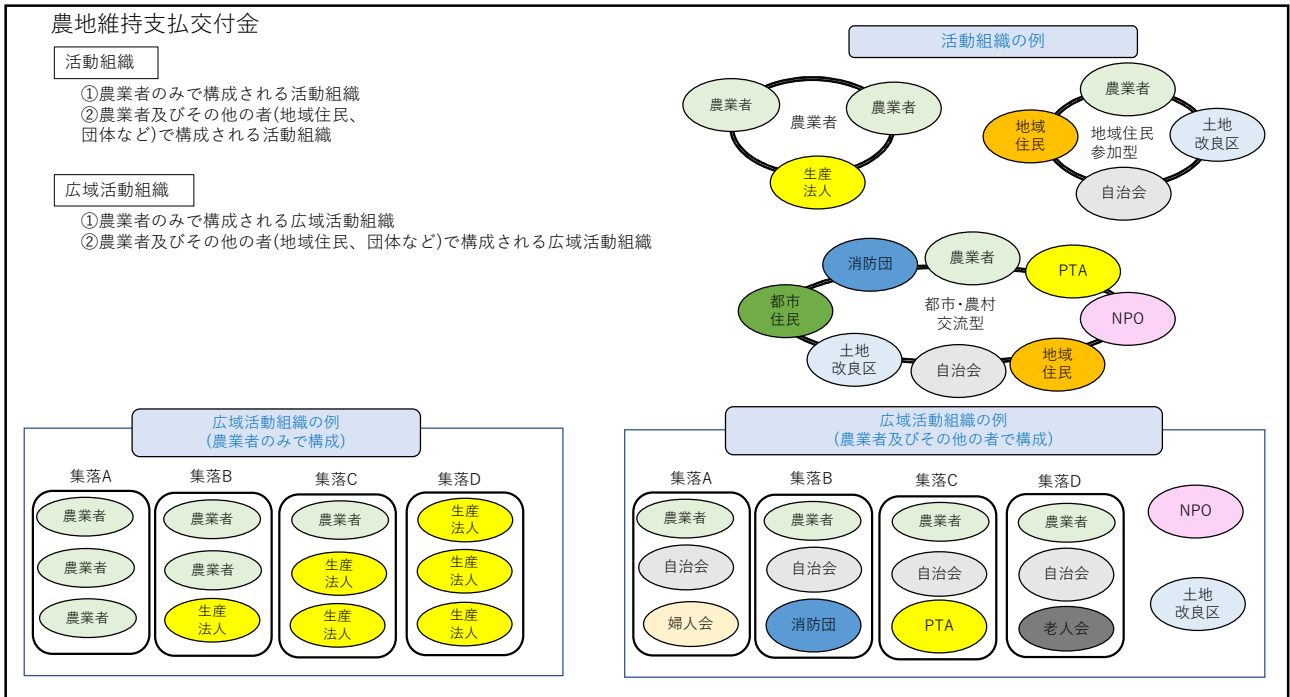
農地維持支払交付金

活動組織

①農業者のみで構成される活動組織
②農業者及びその他の者(地域住民、団体など)で構成される活動組織

広域活動組織

①農業者のみで構成される広域活動組織
②農業者及びその他の者(地域住民、団体など)で構成される広域活動組織

活動組織の例

農業者 農業者 農業者 生産法人

農業者 地域住民 地域住民参加型 土地改良区 自治会

消防団 農業者 PTA 都市住民 都市・農村交流型 NPO 土地改良区 自治会 地域住民

広域活動組織の例
(農業者のみで構成)

集落A 農業者 農業者 農業者
集落B 農業者 農業者 生産法人
集落C 農業者 生産法人 生産法人
集落D 生産法人 生産法人 生産法人

広域活動組織の例
(農業者及びその他の者で構成)

集落A 農業者 自治会 婦人会
集落B 農業者 自治会 消防団
集落C 農業者 自治会 PTA
集落D 農業者 自治会 老人会
NPO
土地改良区